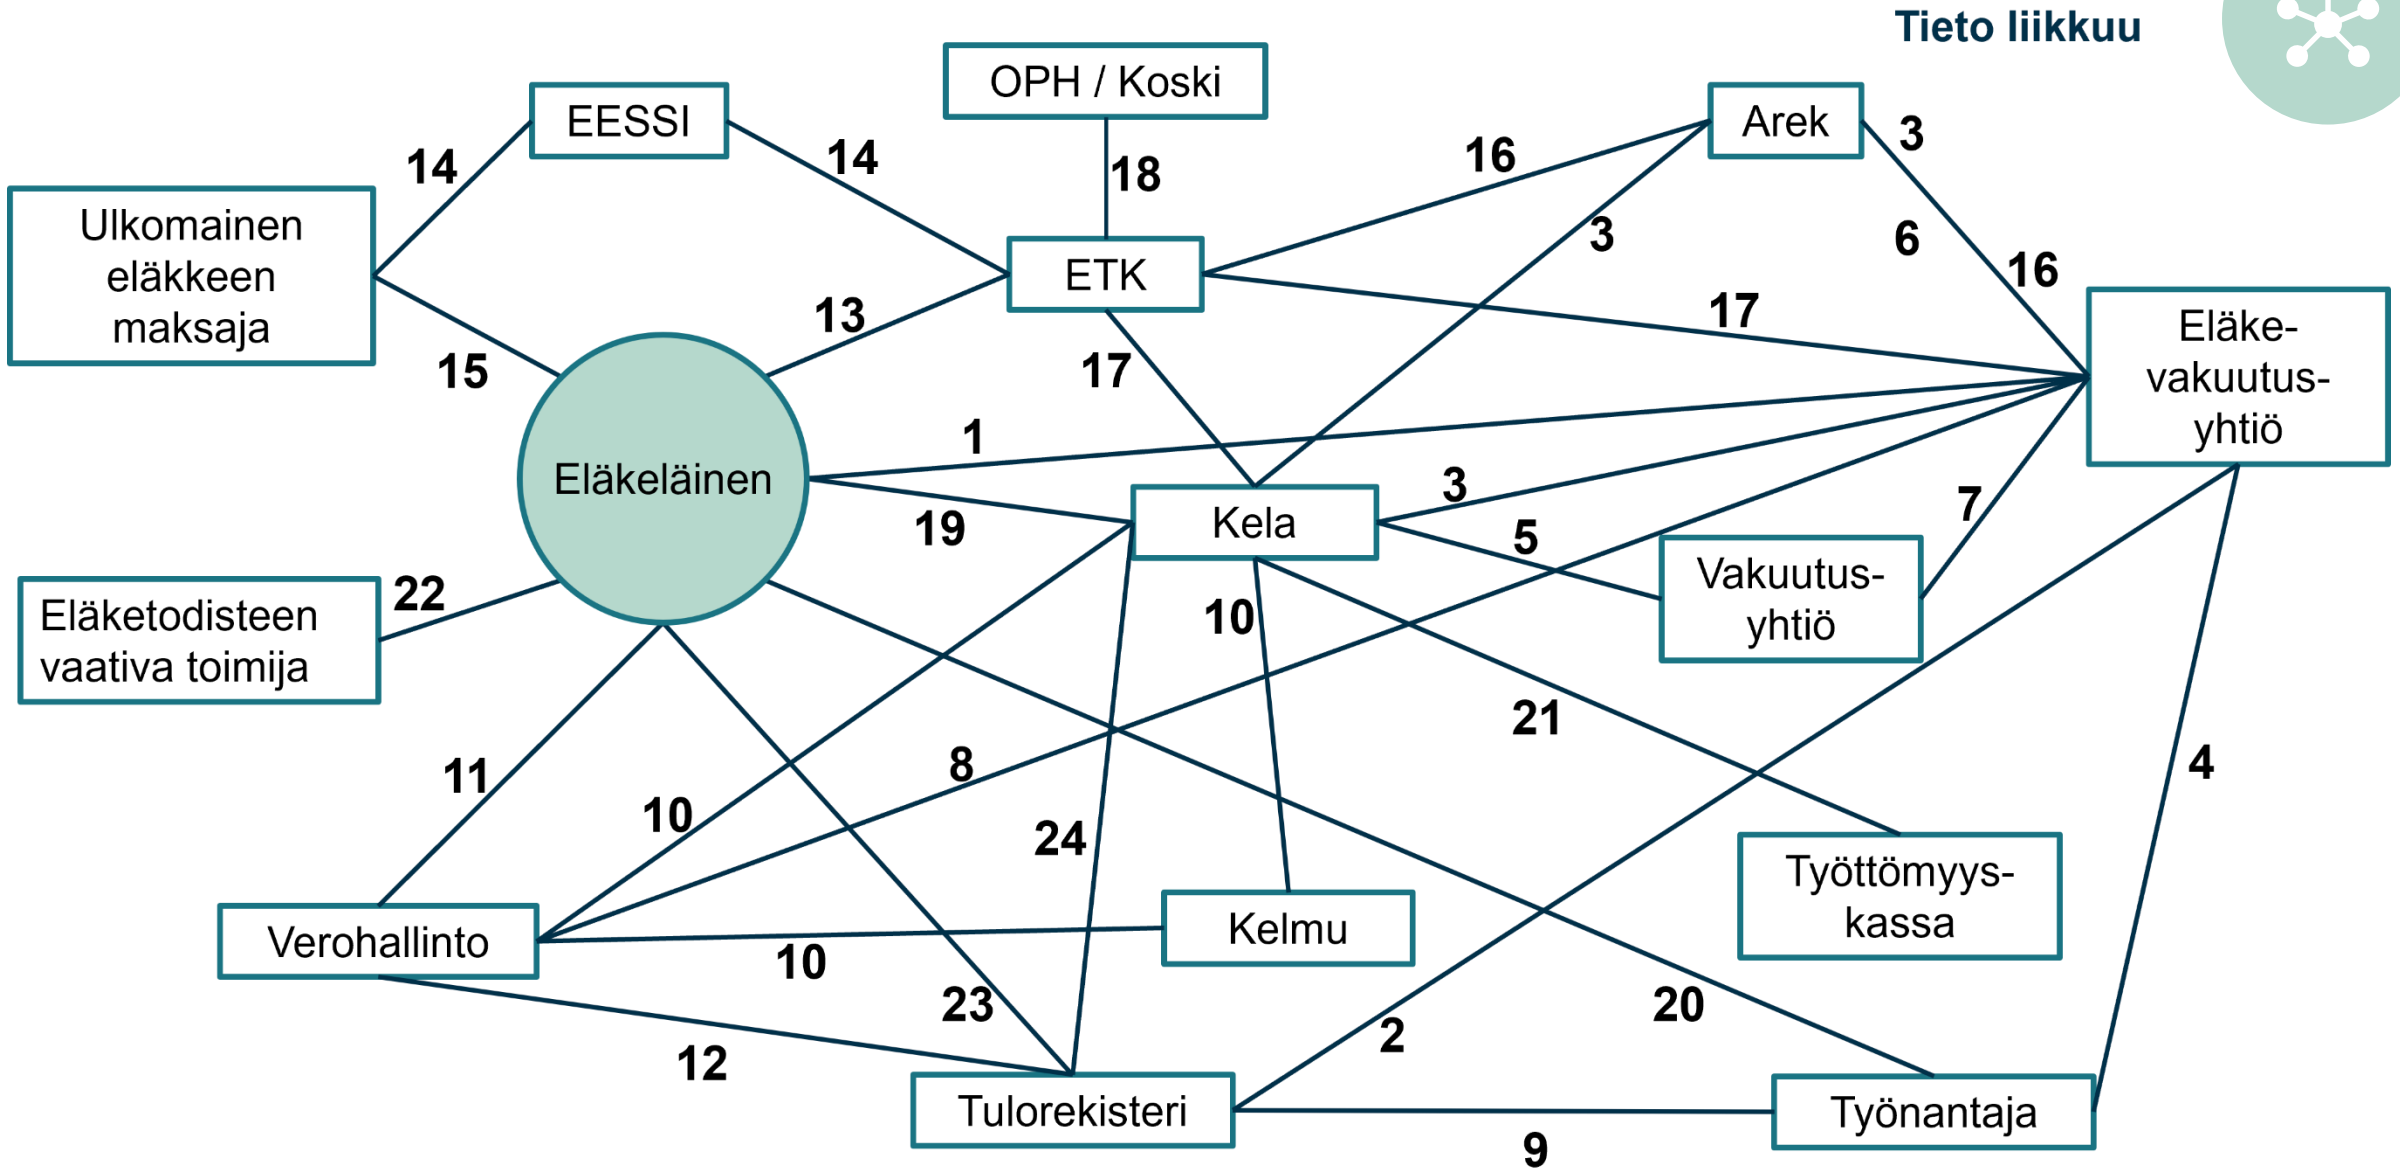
Tieto liikkuu

OPH / Koski

EESSI

Arek

Ulkomainen eläkkeen maksaja

ETK

Eläke-vakuutus-yhtiö

Eläkeläinen

Kela

Vakuutus-yhtiö

Eläketodisteen vaativa toimija

Työttömyys-kassa

Kelmu

Verohallinto

Tulorekisteri

Työnantaja

14
14
18
16
3
3
6
16
17
13
15
17
1
19
3
5
7
22
10
21
11
8
10
24
4
10
23
20
2
12
9